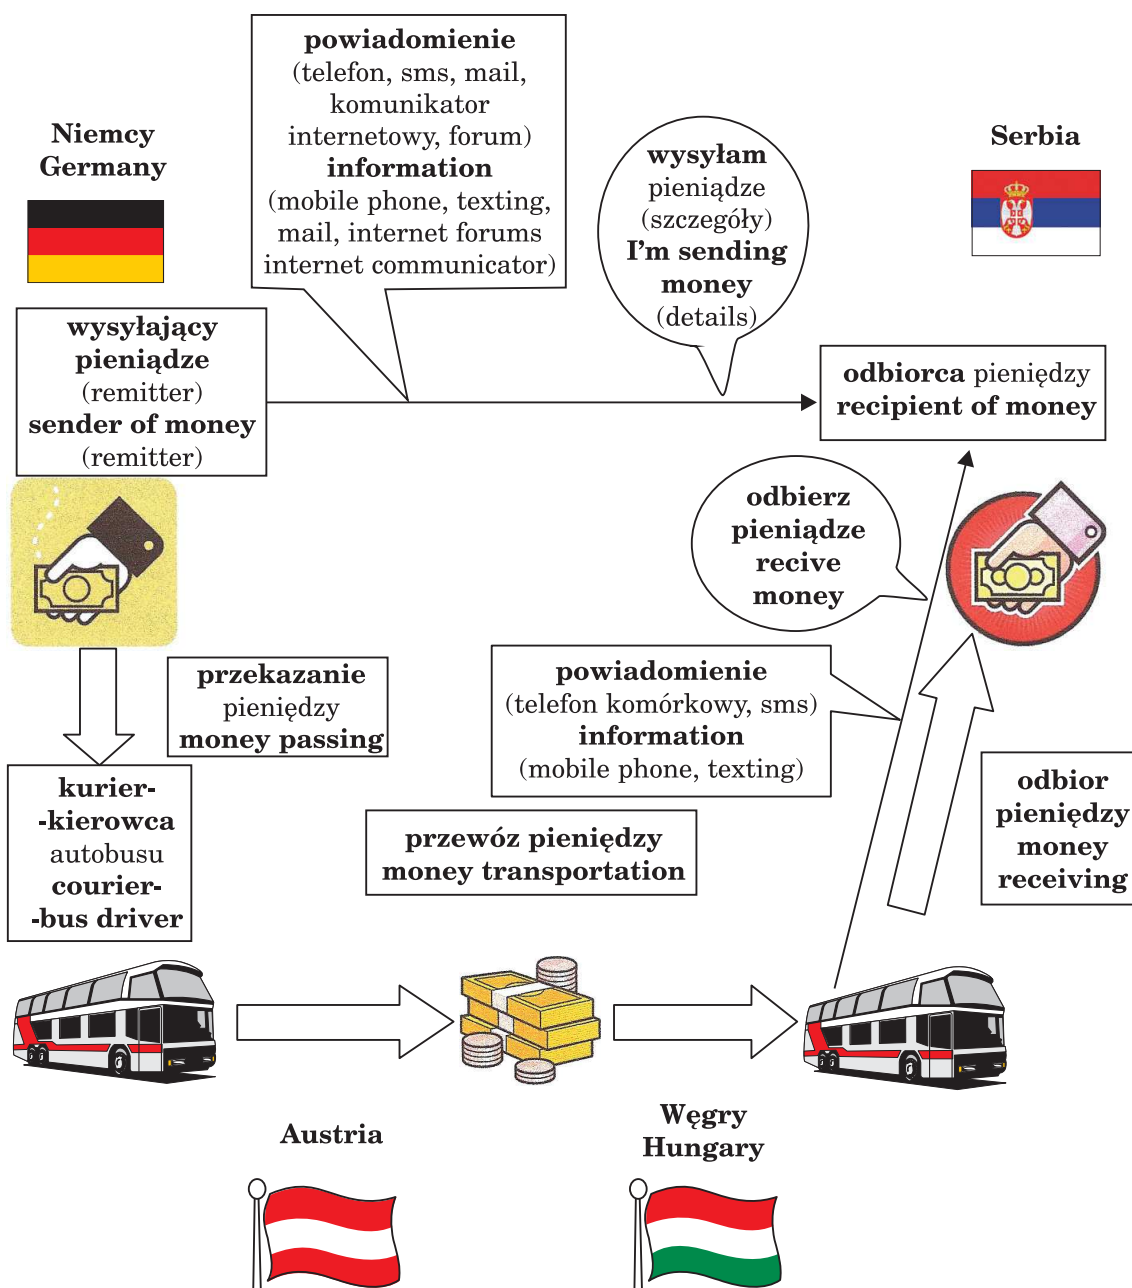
powiadomienie (telefon, sms, mail, komunikator internetowy, forum) information (mobile phone, texting, mail, internet forums internet communicator)

Niemcy
Germany

wysyłam pieniądze (szczegóły) I'm sending money (details)

Serbia

wysyłający pieniądze (remitter) sender of money (remitter)

odbiorca pieniędzy recipient of money

odbierz pieniądze recive money

przekazanie pieniędzy money passing

powiadomienie (telefon komórkowy, sms) information (mobile phone, texting)

kurier- -kierowca autobusu courier- -bus driver

przewóz pieniędzy money transportation

odbior pieniędzy money receiving

Austria

Węgry
Hungary